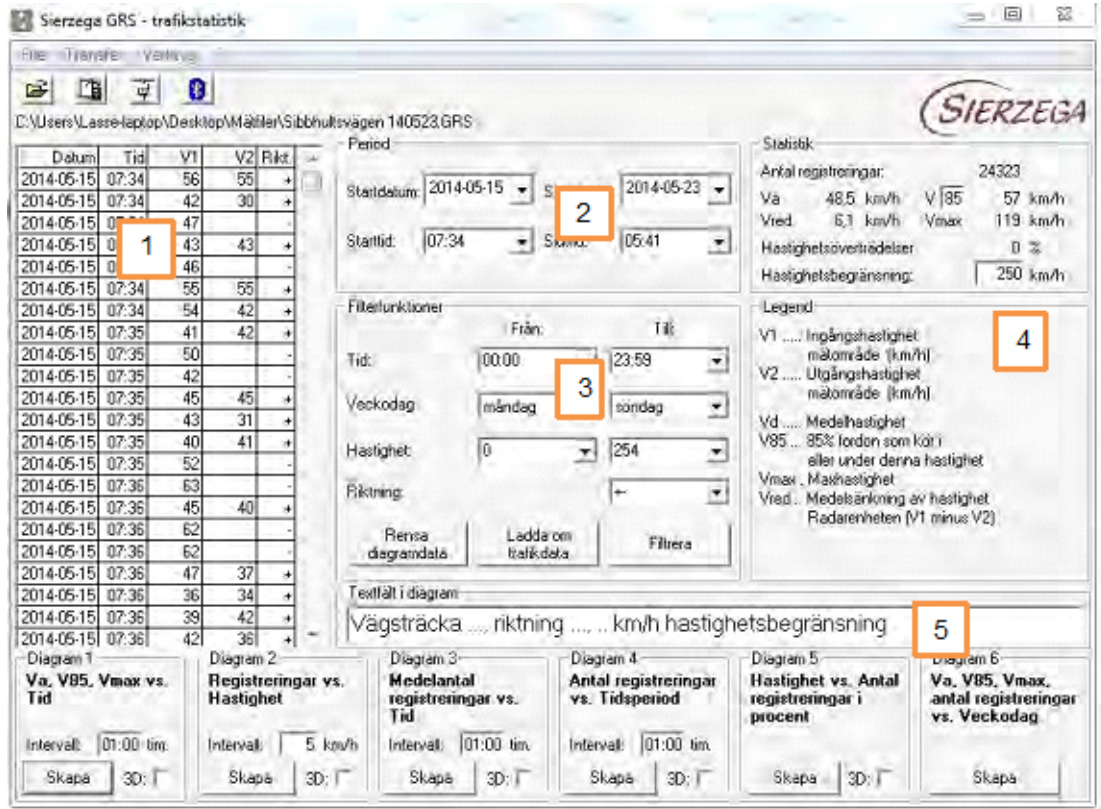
Sierzega GRS - trafikstatistik

File Transfer Verktyg

C:\Users\Lasse-laptop\Desktop\Mätfiler\Sibbhultsvägen 140523.GRS

SIERZEGA

| Datum | Tid | V1 | V2 | Rikt. |
|---|---|---|---|---|
| 2014-05-15 | 07:34 | 56 | 55 | + |
| 2014-05-15 | 07:34 | 42 | 30 | + |
| 2014-05-15 | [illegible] | 47 | | - |
| 2014-05-15 | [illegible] | 43 | 43 | + |
| 2014-05-15 | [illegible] | 46 | | - |
| 2014-05-15 | 07:34 | 55 | 55 | + |
| 2014-05-15 | 07:34 | 54 | 42 | + |
| 2014-05-15 | 07:35 | 41 | 42 | + |
| 2014-05-15 | 07:35 | 50 | | - |
| 2014-05-15 | 07:35 | 42 | | - |
| 2014-05-15 | 07:35 | 45 | 45 | + |
| 2014-05-15 | 07:35 | 43 | 31 | + |
| 2014-05-15 | 07:35 | 40 | 41 | + |
| 2014-05-15 | 07:35 | 52 | | - |
| 2014-05-15 | 07:36 | 63 | | - |
| 2014-05-15 | 07:36 | 45 | 40 | + |
| 2014-05-15 | 07:36 | 62 | | - |
| 2014-05-15 | 07:36 | 62 | | - |
| 2014-05-15 | 07:36 | 47 | 37 | + |
| 2014-05-15 | 07:36 | 36 | 34 | + |
| 2014-05-15 | 07:36 | 39 | 42 | + |
| 2014-05-15 | 07:36 | 42 | 36 | + |

1

Period
Startdatum: 2014-05-15 S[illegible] 2014-05-23
Starttid: 07:34 S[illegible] 05:41

2

Statistik
Antal registreringar: 24323
Va 48,5 km/h V 85 57 km/h
Vred 6,1 km/h Vmax 119 km/h
Hastighetsöverträdelser 0 %
Hastighetsbegränsning: 250 km/h

Filterfunktioner
Från: Till:
Tid: 00:00 23:59
Veckodag: måndag söndag
Hastighet: 0 254
Riktning: ←
Rensa diagramdata
Ladda om trafikdata
Filtrera

3

Legend
V1 ..... Ingångshastighet mätområde (km/h)
V2 ..... Utgångshastighet mätområde (km/h)
Vd ..... Medelhastighet
V85 ... 85% fordon som kör i eller under denna hastighet
Vmax .. Maxhastighet
Vred .. Medelsänkning av hastighet Radarenheten (V1 minus V2)

4

Textfält i diagram
Vägsträcka ..., riktning ..., .. km/h hastighetsbegränsning

5

Diagram 1
Va, V85, Vmax vs. Tid
Intervall: 01:00 tim.
Skapa 3D:

Diagram 2
Registreringar vs. Hastighet
Intervall: 5 km/h
Skapa 3D:

Diagram 3
Medelantal registreringar vs. Tid
Intervall: 01:00 tim.
Skapa 3D:

Diagram 4
Antal registreringar vs. Tidsperiod
Intervall: 01:00 tim.
Skapa 3D:

Diagram 5
Hastighet vs. Antal registreringar i procent
Skapa 3D:

Diagram 6
Va, V85, Vmax, antal registreringar vs. Veckodag
Skapa